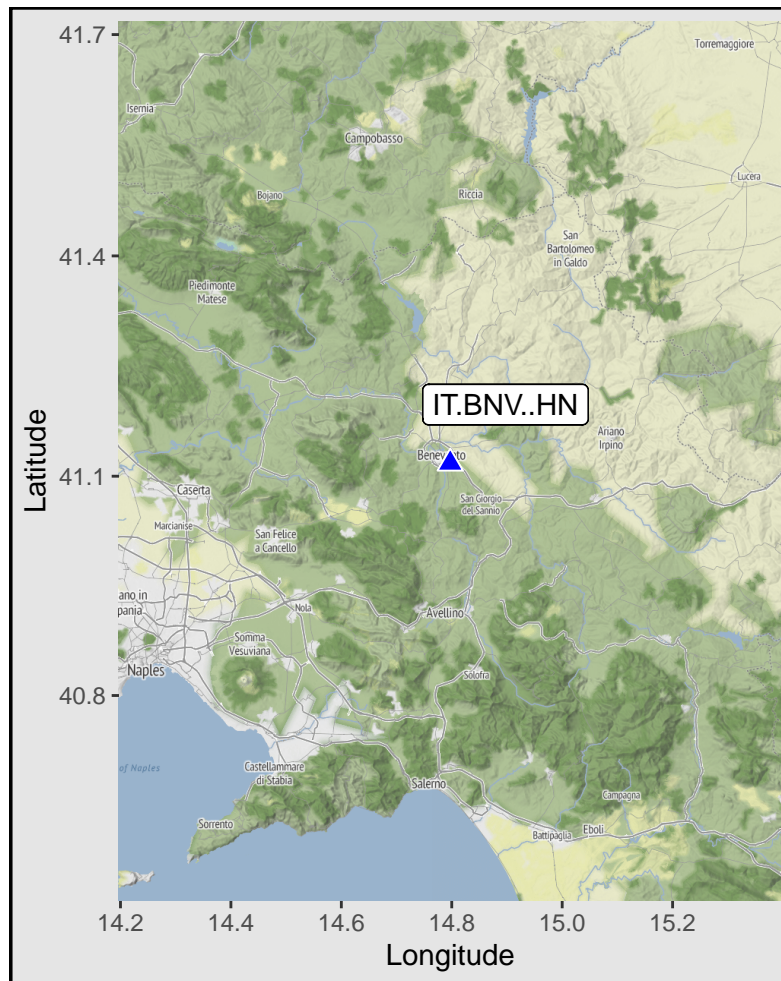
41.7
41.4
41.1
40.8
Latitude

Torremaggiore
Isernia
Campobasso
Lucera
Bojano
Riccia
San Bartolomeo in Galdo
Piedimonte Matese
IT.BNV..HN
Ariano Irpino
Benevento
Caserta
San Giorgio del Sannio
Marcianise
San Felice a Cancello
ano in pania
Nola
Avellino
Somma Vesuviana
Naples
Solofra
of Naples
Castellammare di Stabia
Salerno
Campagna
Sorrento
Battipaglia
Eboli

14.2
14.4
14.6
14.8
15.0
15.2
Longitude